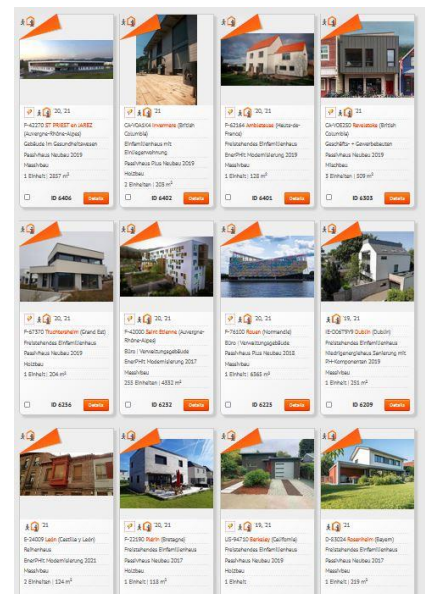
20, 21

F-42270 ST PRIEST en JAREZ (Auvergne-Rhône-Alpes)

Gebäude im Gesundheitswesen

Passivhaus Neubau 2019

Massivbau

1 Einheit | 2857 m²

ID 6406

Details

20, 21

CA-V0A1K6 Invermere (British Columbia)

Einfamilienhaus mit Einliegerwohnung

Passivhaus Plus Neubau 2019

Holzbau

2 Einheiten | 205 m²

ID 6402

Details

20, 21

F-62164 Ambleteuse (Hauts-de-France)

Freistehendes Einfamilienhaus

EnerPHit Modernisierung 2019

Massivbau

1 Einheit | 128 m²

ID 6401

Details

20, 21

CA-V0E2S0 Revelstoke (British Columbia)

Geschäfts- + Gewerbebauten

Passivhaus Neubau 2019

Mischbau

5 Einheiten | 509 m²

ID 6303

Details

20, 21

F-67370 Truchtersheim (Grand Est)

Freistehendes Einfamilienhaus

Passivhaus Neubau 2019

Holzbau

1 Einheit | 304 m²

ID 6256

Details

20, 21

F-42000 Saint Etienne (Auvergne-Rhône-Alpes)

Büro / Verwaltungsgebäude

EnerPHit Modernisierung 2017

Massivbau

255 Einheiten | 4552 m²

ID 6252

Details

20, 21

F-76100 Rouen (Normandie)

Büro / Verwaltungsgebäude

Passivhaus Plus Neubau 2018

Massivbau

1 Einheit | 6363 m²

ID 6225

Details

20, 21

IE-D067TV9 Dublin (Dublin)

Freistehendes Einfamilienhaus

Niedrigenergiehaus Sanierung mit PH-Komponenten 2019

Massivbau

1 Einheit | 251 m²

ID 6209

Details

21

E-24009 León (Castilla y León)

Reihenhaus

EnerPHit Modernisierung 2021

Massivbau

2 Einheiten | 124 m²

20, 21

F-22530 Plaintel (Bretagne)

Freistehendes Einfamilienhaus

Passivhaus Neubau 2017

Holzbau

1 Einheit | 118 m²

19, 21

US-94710 Berkeley (California)

Freistehendes Einfamilienhaus

Passivhaus Neubau 2019

Holzbau

1 Einheit

20, 21

D-83024 Rosenheim (Bayern)

Freistehendes Einfamilienhaus

Passivhaus Neubau 2017

Massivbau

1 Einheit | 259 m²